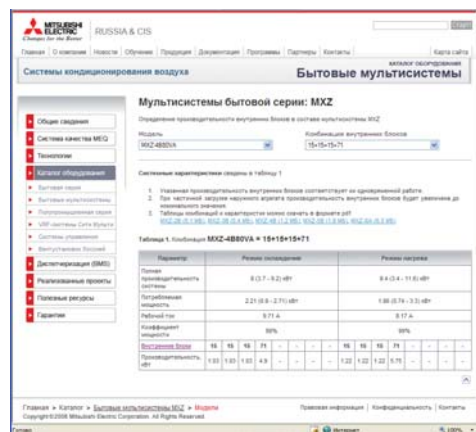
MITSUBISHI ELECTRIC Changes for the Better RUSSIA & CIS

Главная | О компании | Новости | Обучение | Продукция | Документация | Программы | Партнеры | Контакты

Карта сайта

Системы кондиционирования воздуха

КАТАЛОГ ОБОРУДОВАНИЯ

Бытовые мультисистемы

Общие сведения

Система качества MEQ

Технологии

Каталог оборудования

Бытовая серия

Бытовые мультисистемы

Полупромышленная серия

VRF системы City Multi

Системы управления

Вентиляционные blocks

Диспетчеризация (BMS)

Реализованные проекты

Полезные ресурсы

Гарантии

Мультисистемы бытовой серии: MXZ

Определение производительности внутренних блоков в составе мультисистемы MXZ

Модель

MXZ-4B80VA

Комбинация внутренних блоков

15+15+15+71

Системные характеристики сведены в таблицу 1

1. Указанная производительность внутренних блоков соответствует их одновременной работе.
2. При частичной загрузке наружного агрегата производительность внутренних блоков будет увеличена до номинального значения.
3. Таблицы комбинаций и характеристик можно скачать в формате pdf: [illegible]

Таблица 1. Комбинация MXZ-4B80VA = 15+15+15+71

| Параметр | Режим охлаждения | | | | | | | | Режим нагрева | | | | | | | |
|---|---|---|---|---|---|---|---|---|---|---|---|---|---|---|---|---|
| Полная производительность системы | 8 (3.7 - 9.2) кВт | | | | | | | | 8.4 (3.4 - 11.6) кВт | | | | | | | |
| Потребляемая мощность | 2.21 (0.8 - 2.71) кВт | | | | | | | | 1.86 (0.74 - 3.3) кВт | | | | | | | |
| Рабочий ток | 9.71 А | | | | | | | | 8.17 А | | | | | | | |
| Коэффициент мощности | 99% | | | | | | | | 99% | | | | | | | |
| Внутренние блоки | 15 | 15 | 15 | 71 | - | - | - | - | 15 | 15 | 15 | 71 | - | - | - | - |
| Производительность, кВт | 1.03 | 1.03 | 1.03 | 4.9 | - | - | - | - | 1.22 | 1.22 | 1.22 | 5.75 | - | - | - | - |

Главная » Каталог » Бытовые мультисистемы MXZ » Модели

Copyright©2008 Mitsubishi Electric Corporation. All Rights Reserved

Правовая информация | Конфиденциальность | Контакты

Готово

Интернет

100%